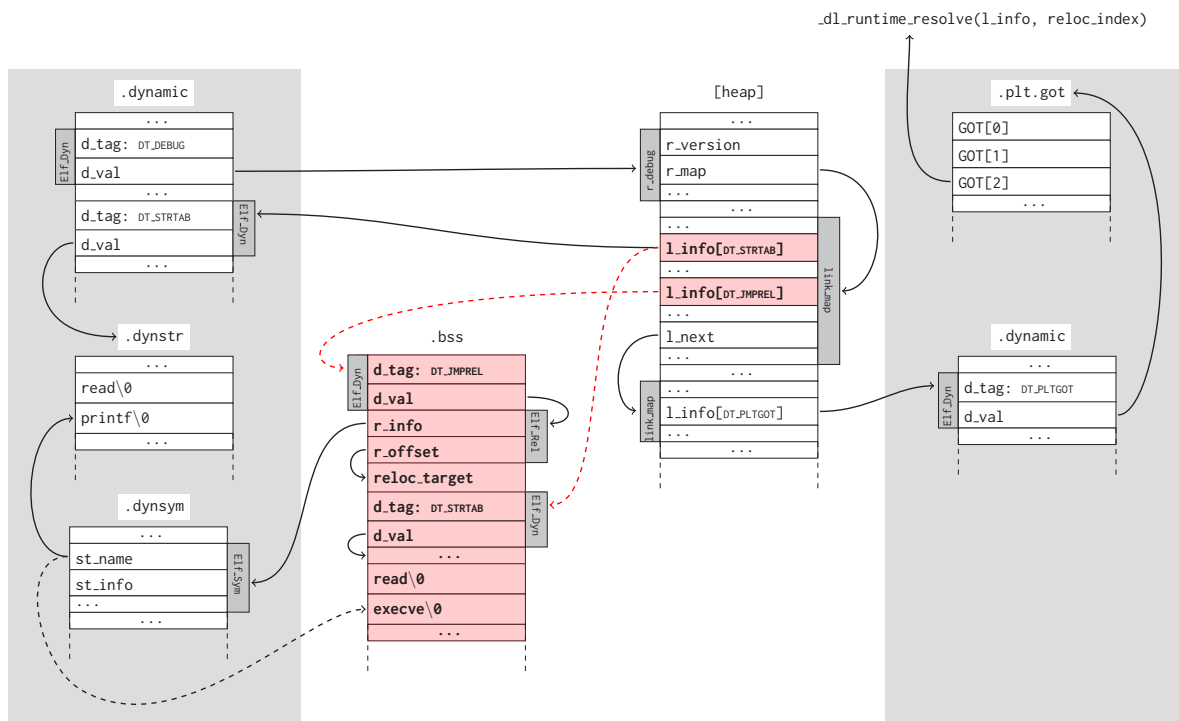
_dl_runtime_resolve(l_info, reloc_index)

.dynamic
...
Elf_Dyn
d_tag: DT_DEBUG
d_val
...
d_tag: DT_STRTAB
Elf_Dyn
d_val
...

.dynstr
...
read\0
printf\0
...

.dynsym
...
st_name
st_info
...
...
Elf_Sym

.bss
Elf_Dyn
d_tag: DT_JMPREL
d_val
r_info
Elf_Rel
r_offset
reloc_target
d_tag: DT_STRTAB
Elf_Dyn
d_val
...
read\0
execve\0
...

[heap]
...
r_debug
r_version
r_map
...
...
...
l_info[DT_STRTAB]
...
link_map
l_info[DT_JMPREL]
...
l_next
...
...
...
link_map
l_info[DT_PLTGOT]
...
...

.plt.got
GOT[0]
GOT[1]
GOT[2]
...

.dynamic
...
Elf_Dyn
d_tag: DT_PLTGOT
d_val
...